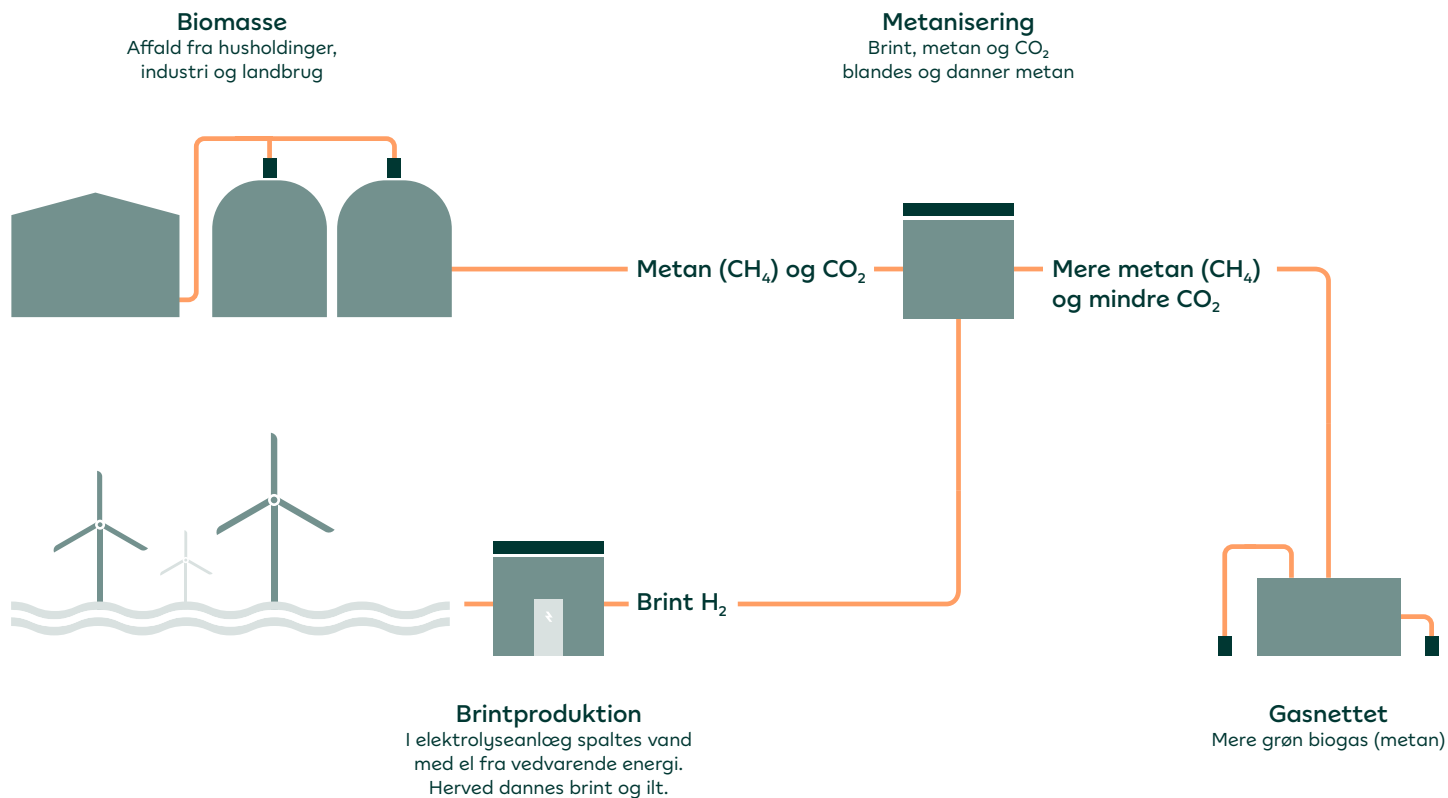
Biomasse
Affald fra husholdinger, industri og landbrug

Metanisering
Brint, metan og $CO_2$ blandes og danner metan

Metan ($CH_4$) og $CO_2$

Mere metan ($CH_4$) og mindre $CO_2$

Brint $H_2$

Brintproduktion
I elektrolyseanlæg spaltes vand med el fra vedvarende energi. Herved dannes brint og ilt.

Gasnettet
Mere grøn biogas (metan)